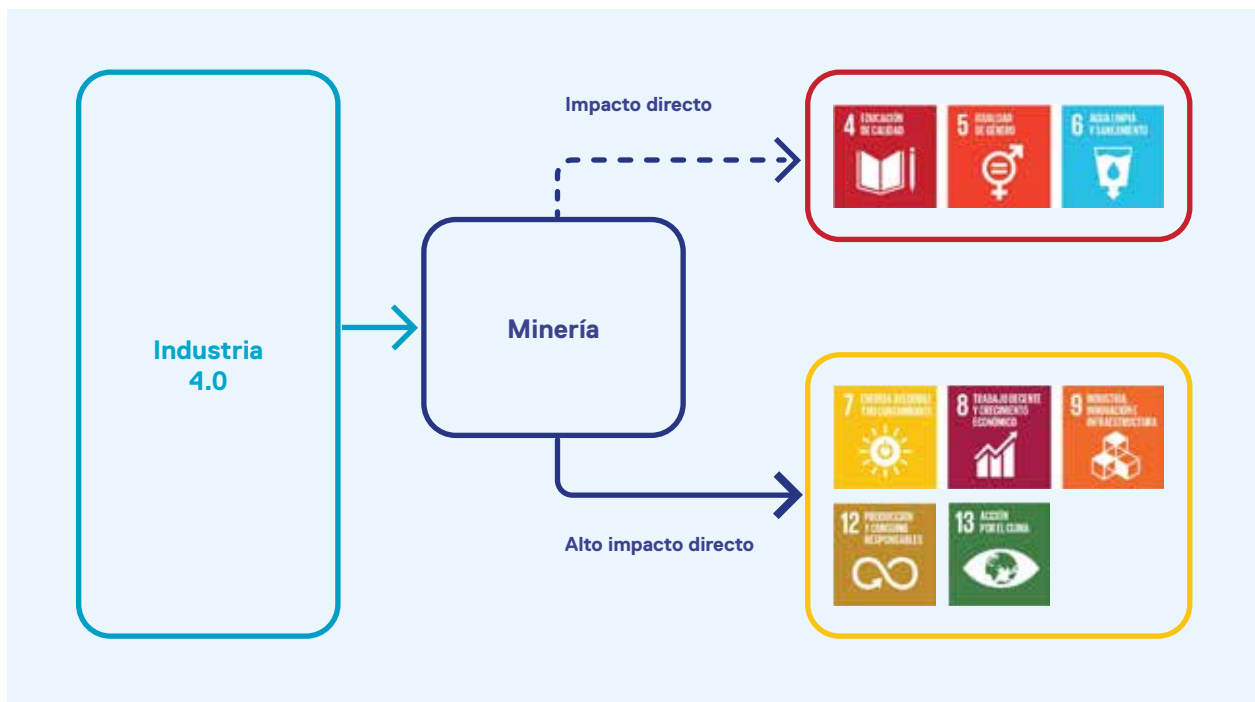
Industria 4.0

Minería

Impacto directo

4 EDUCACIÓN DE CALIDAD

5 IGUALDAD DE GÉNERO

6 AGUA LIMPIA Y SANEAMIENTO

Alto impacto directo

7 ENERGÍA ASEQUIBLE Y NO CONTAMINANTE

8 TRABAJO DECENTE Y CRECIMIENTO ECONÓMICO

9 INDUSTRIA, INNOVACIÓN E INFRAESTRUCTURA

12 PRODUCCIÓN Y CONSUMO RESPONSABLES

13 ACCIÓN POR EL CLIMA